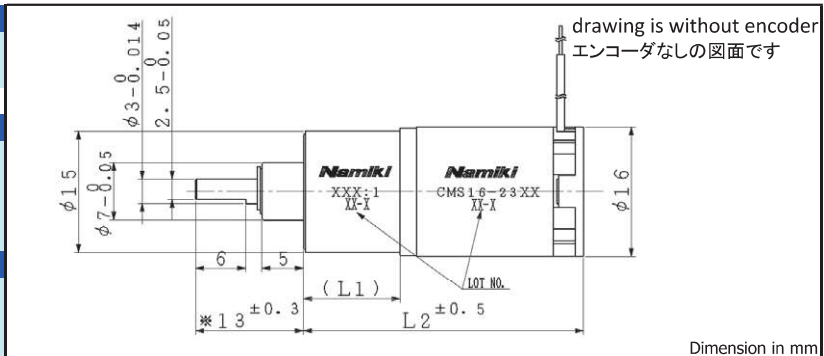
drawing is without encoder
エンコーダなしの図面です

$\phi 3^{\ 0}_{-0.014}$
$2.5^{\ 0}_{-0.05}$

$\phi 15$
$\phi 7^{\ 0}_{-0.05}$

Namiki
XXX:1
XX-X

Namiki
CMS16-23XX
XX-X

$\phi 16$

6
5
(L1)
LOT NO.
※$13^{\pm 0.3}$
$L2^{\pm 0.5}$

Dimension in mm